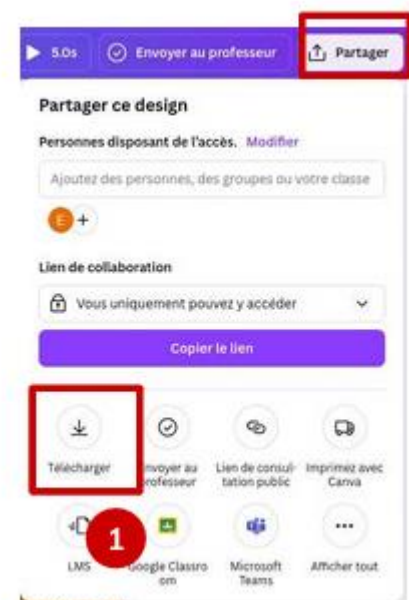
5.0s
Envoyer au professeur
Partager

Partager ce design

Personnes disposant de l'accès. Modifier

Ajoutez des personnes, des groupes ou votre classe

E +

Lien de collaboration

Vous uniquement pouvez y accéder

Copier le lien

Télécharger
Envoyer au professeur
Lien de consultation public
Imprimez avec Canva

LMS
1
Google Classroom
Microsoft Teams
Afficher tout